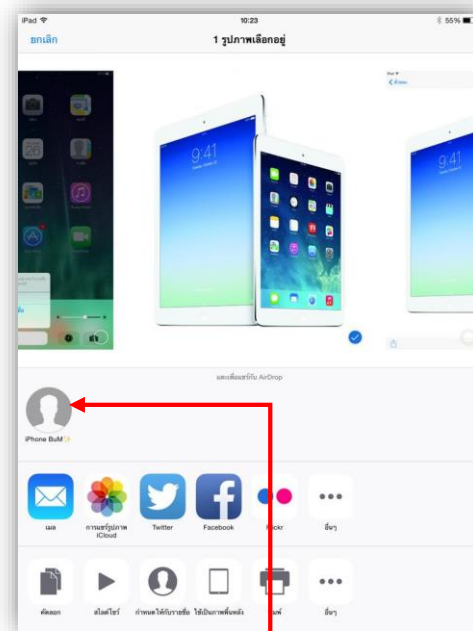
iPad 10:23 55%
ยกเลิก
1 รูปภาพเลือกอยู่
9:41
9:41
9:41
แตะเพื่อแชร์กับ AirDrop
iPhone BuM
เมล
การแชร์รูปภาพ iCloud
Twitter
Facebook
Flickr
อื่นๆ
คัดลอก
สไลด์โชว์
กำหนดให้กับรายชื่อ
ใช้เป็นภาพพื้นหลัง
พิมพ์
อื่นๆ